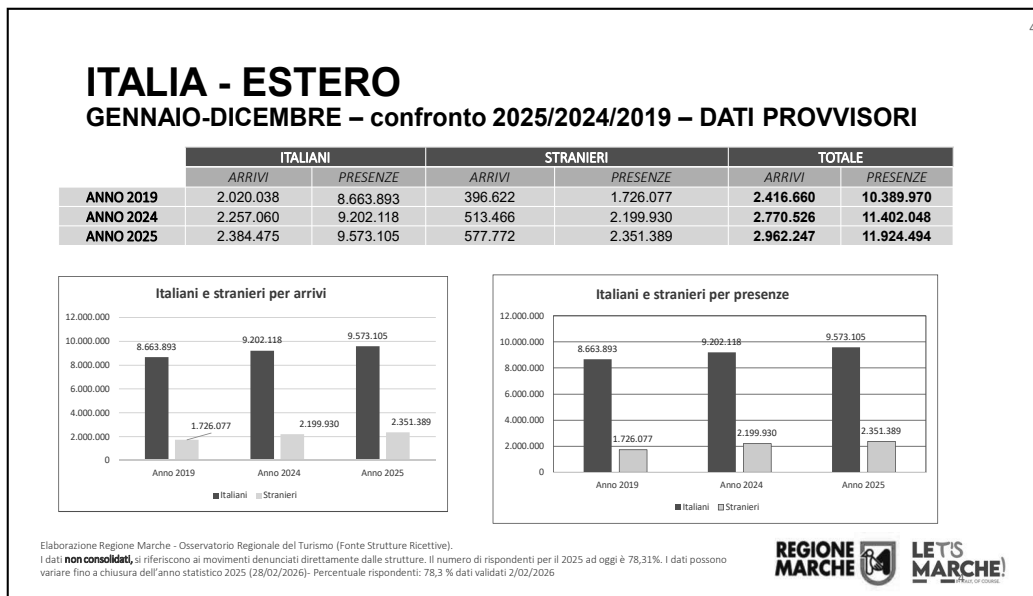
4

ITALIA - ESTERO
GENNAIO-DICEMBRE – confronto 2025/2024/2019 – DATI PROVVISORI

| | ITALIANI | | STRANIERI | | TOTALE | |
|---|---|---|---|---|---|---|
| | ARRIVI | PRESENZE | ARRIVI | PRESENZE | ARRIVI | PRESENZE |
| ANNO 2019 | 2.020.038 | 8.663.893 | 396.622 | 1.726.077 | 2.416.660 | 10.389.970 |
| ANNO 2024 | 2.257.060 | 9.202.118 | 513.466 | 2.199.930 | 2.770.526 | 11.402.048 |
| ANNO 2025 | 2.384.475 | 9.573.105 | 577.772 | 2.351.389 | 2.962.247 | 11.924.494 |

Italiani e stranieri per arrivi
12.000.000
10.000.000
8.000.000
6.000.000
4.000.000
2.000.000
0
8.663.893
1.726.077
9.202.118
2.199.930
9.573.105
2.351.389
Anno 2019
Anno 2024
Anno 2025
Italiani Stranieri

Italiani e stranieri per presenze
12.000.000
10.000.000
8.000.000
6.000.000
4.000.000
2.000.000
0
8.663.893
1.726.077
9.202.118
2.199.930
9.573.105
2.351.389
Anno 2019
Anno 2024
Anno 2025
Italiani Stranieri

Elaborazione Regione Marche - Osservatorio Regionale del Turismo (Fonte Strutture Ricettive).
I dati non consolidati, si riferiscono ai movimenti denunciati direttamente dalle strutture. Il numero di rispondenti per il 2025 ad oggi è 78,31%. I dati possono variare fino a chiusura dell'anno statistico 2025 (28/02/2026)- Percentuale rispondenti: 78,3 % dati validati 2/02/2026

REGIONE MARCHE
LET'S MARCHE!